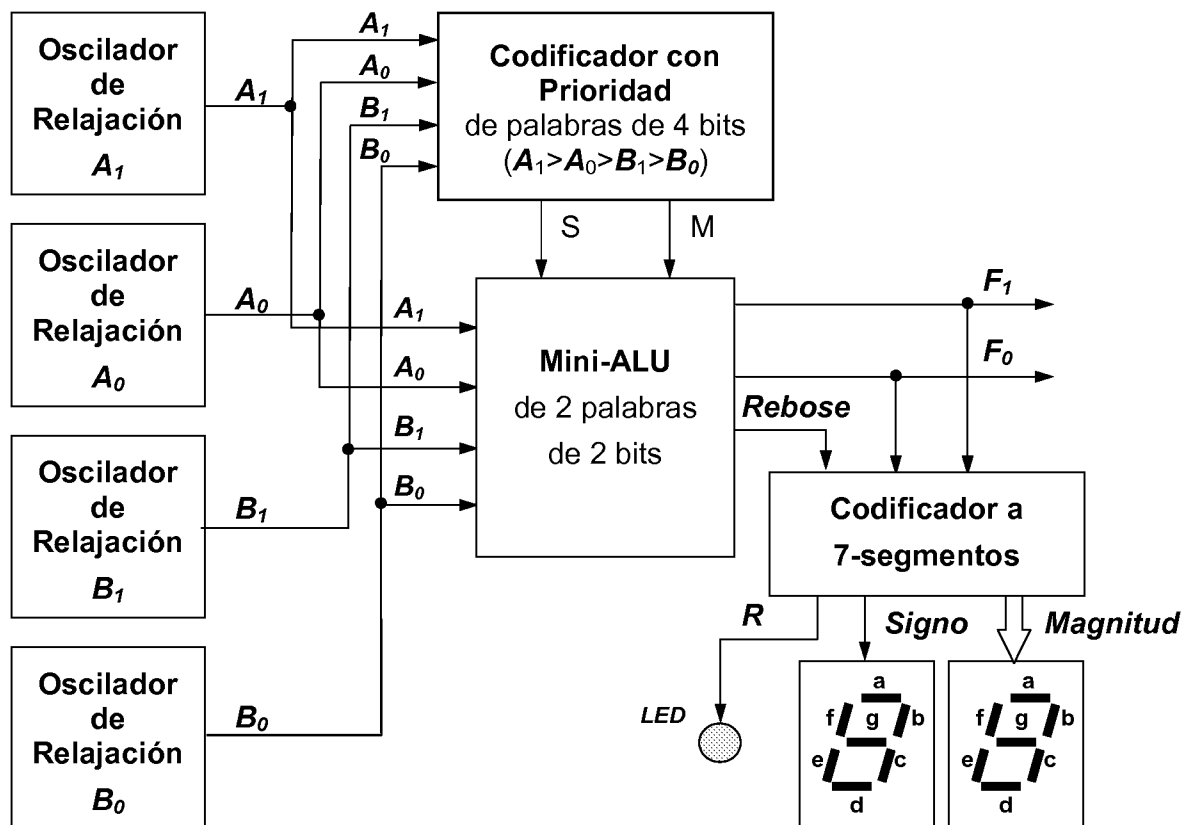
Oscilador de Relajación $A_1$

$A_1$

Oscilador de Relajación $A_0$

$A_0$

Oscilador de Relajación $B_1$

$B_1$

Oscilador de Relajación $B_0$

$B_0$

$A_1$

$A_0$

$B_1$

$B_0$

Codificador con Prioridad de palabras de 4 bits ($A_1$>$A_0$>$B_1$>$B_0$)

S

M

$A_1$

$A_0$

$B_1$

$B_0$

Mini-ALU de 2 palabras de 2 bits

Rebose

$F_1$

$F_0$

Codificador a 7-segmentos

R

Signo

Magnitud

LED

a
f g b
e c
d

a
f g b
e c
d